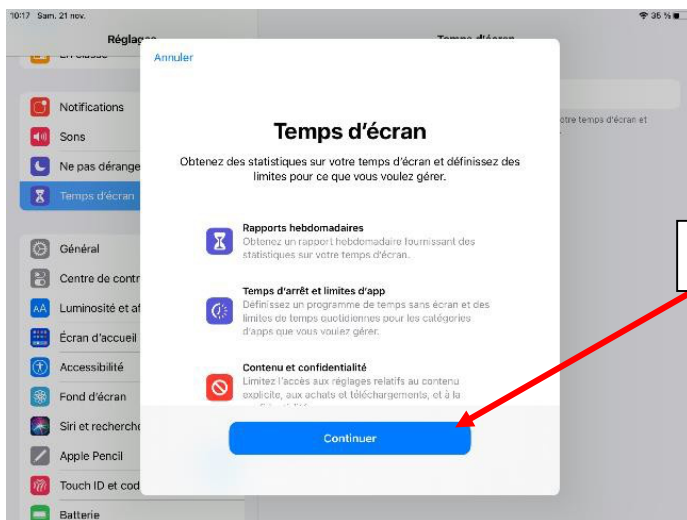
10:17 Sam. 21 nov.

35 %

Réglages

En classe

Notifications

Sons

Ne pas dérange

Temps d'écran

Général

Centre de contr

Luminosité et af

Écran d'accueil

Accessibilité

Fond d'écran

Siri et recherche

Apple Pencil

Touch ID et cod

Batterie

Temps d'écran

otre temps d'écran et

Annuler

Temps d'écran

Obtenez des statistiques sur votre temps d'écran et définissez des limites pour ce que vous voulez gérer.

Rapports hebdomadaires
Obtenez un rapport hebdomadaire fournissant des statistiques sur votre temps d'écran.

Temps d'arrêt et limites d'app
Définissez un programme de temps sans écran et des limites de temps quotidiennes pour les catégories d'apps que vous voulez gérer.

Contenu et confidentialité
Limitez l'accès aux réglages relatifs au contenu explicite, aux achats et téléchargements, et à la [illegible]

Continuer